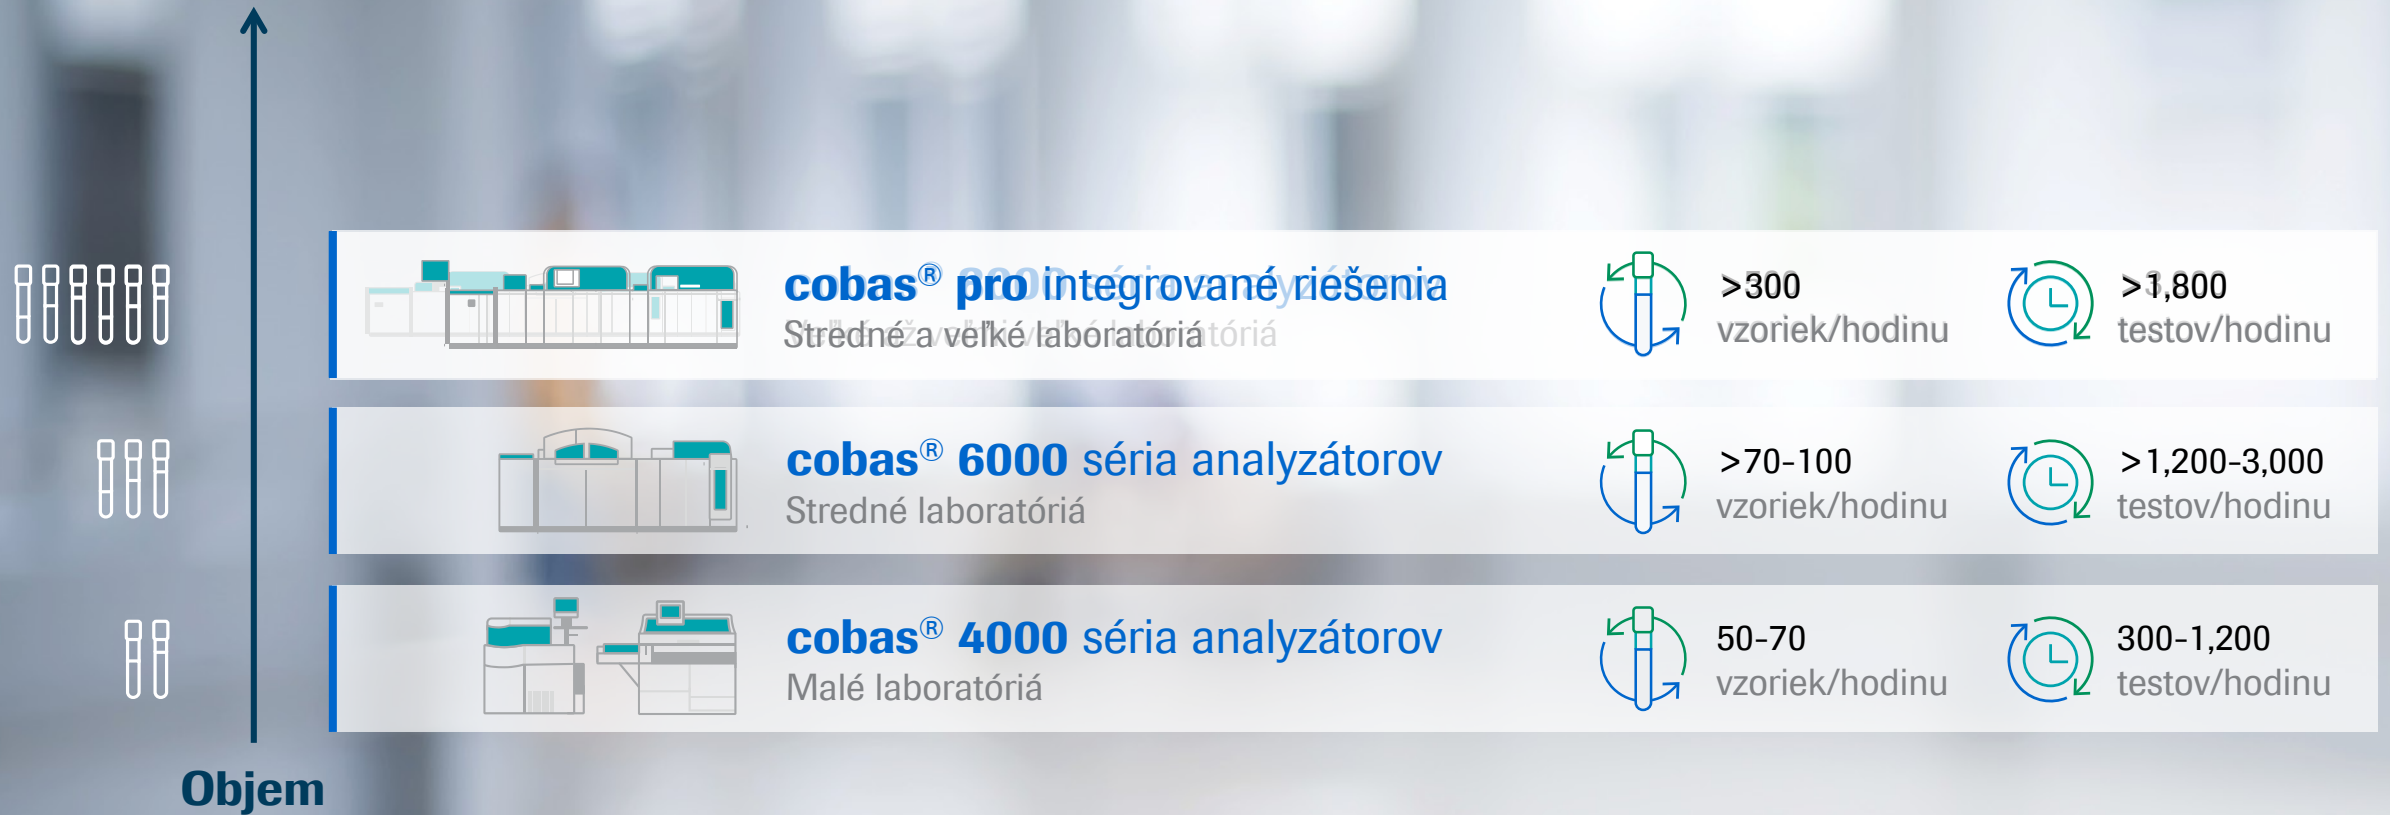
cobas® pro integrované riešenia
Stredné a veľké laboratóriá

>300
vzoriek/hodinu

>1,800
testov/hodinu

cobas® 6000 séria analyzátorov
Stredné laboratóriá

>70-100
vzoriek/hodinu

>1,200-3,000
testov/hodinu

cobas® 4000 séria analyzátorov
Malé laboratóriá

50-70
vzoriek/hodinu

300-1,200
testov/hodinu

Objem